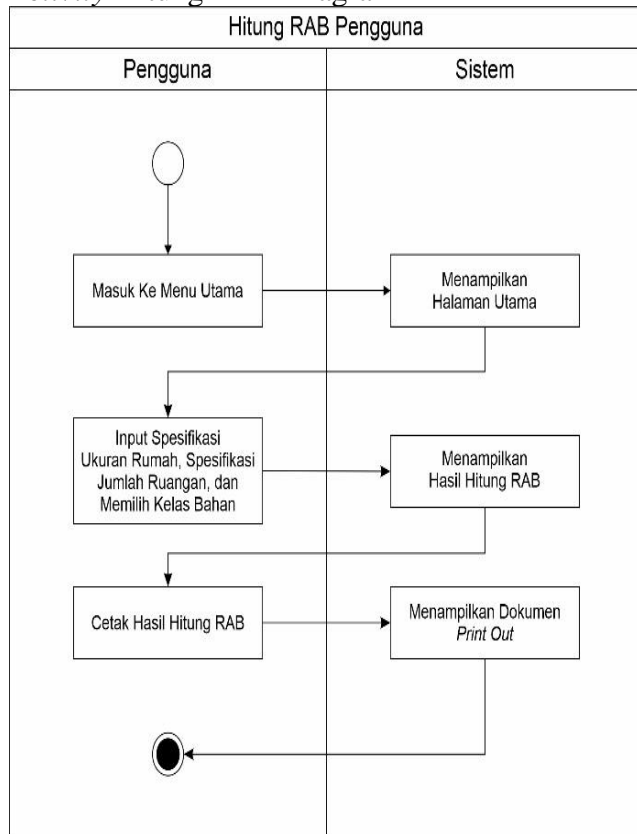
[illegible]

Hitung RAB Pengguna

| Pengguna | Sistem |
|---|---|

Masuk Ke Menu Utama

Menampilkan Halaman Utama

Input Spesifikasi Ukuran Rumah, Spesifikasi Jumlah Ruangan, dan Memilih Kelas Bahan

Menampilkan Hasil Hitung RAB

Cetak Hasil Hitung RAB

Menampilkan Dokumen *Print Out*